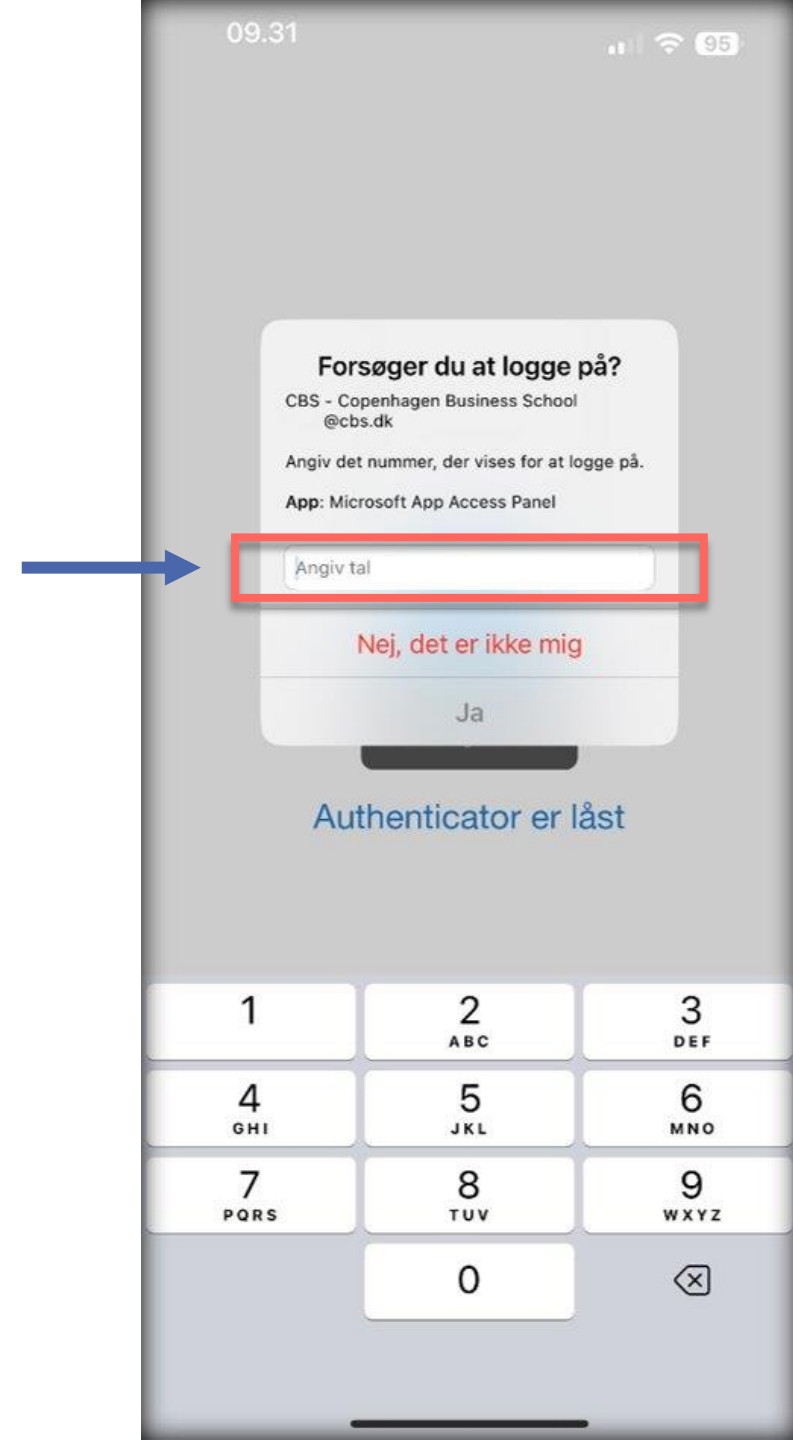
09.31

95

Forsøger du at logge på?

CBS - Copenhagen Business School
@cbs.dk

Angiv det nummer, der vises for at logge på.

App: Microsoft App Access Panel

Angiv tal

Nej, det er ikke mig

Ja

Authenticator er låst

1

2
ABC

3
DEF

4
GHI

5
JKL

6
MNO

7
PQRS

8
TUV

9
WXYZ

0